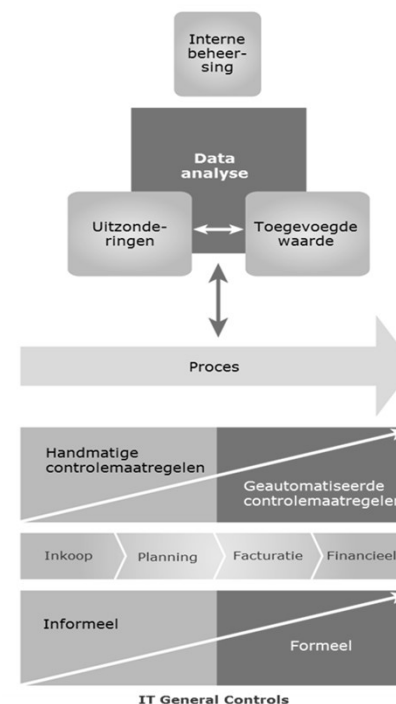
Interne beheersing

Data analyse

Uitzonderingen

Toegevoegde waarde

Proces

Handmatige controlemaatregelen

Geautomatiseerde controlemaatregelen

Inkoop

Planning

Facturatie

Financieel

Informeel

Formeel

IT General Controls